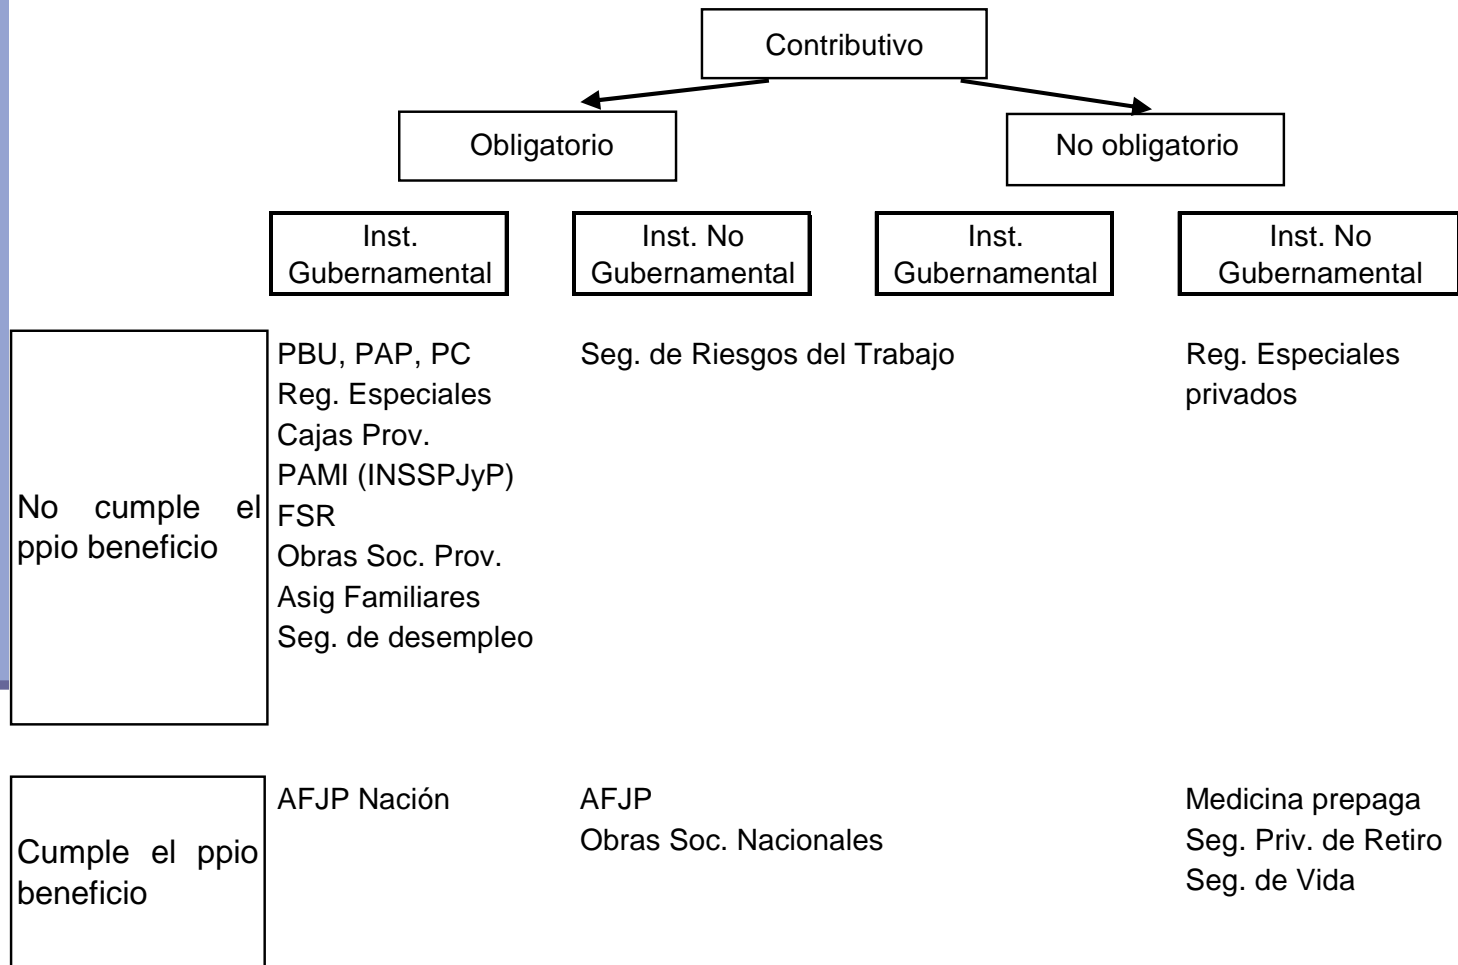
Contributivo

Obligatorio

No obligatorio

| | Inst. Gubernamental | Inst. No Gubernamental | Inst. Gubernamental | Inst. No Gubernamental |
|---|---|---|---|---|
| No cumple el ppio beneficio | PBU, PAP, PC<br>Reg. Especiales<br>Cajas Prov.<br>PAMI (INSSPJyP)<br>FSR<br>Obras Soc. Prov.<br>Asig Familiares<br>Seg. de desempleo | Seg. de Riesgos del Trabajo | | Reg. Especiales privados |
| Cumple el ppio beneficio | AFJP Nación | AFJP<br>Obras Soc. Nacionales | | Medicina prepaga<br>Seg. Priv. de Retiro<br>Seg. de Vida |